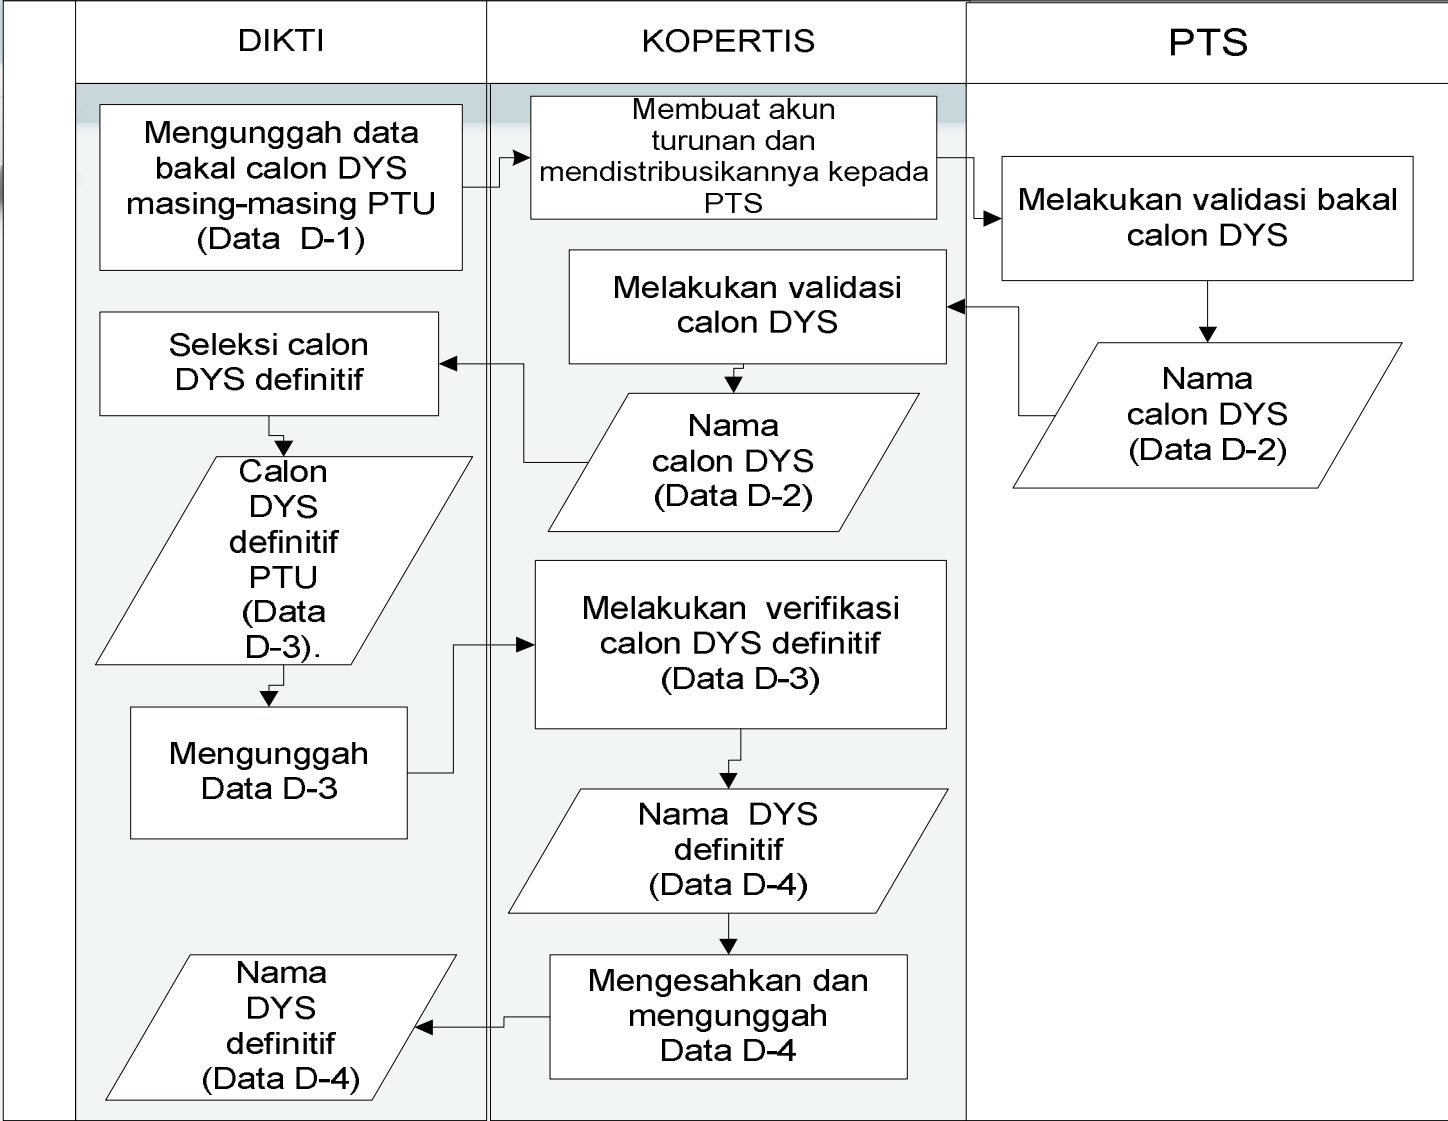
DIKTI

KOPERTIS

PTS

Mengunggah data bakal calon DYS masing-masing PTU (Data D-1)

Membuat akun turunan dan mendistribusikannya kepada PTS

Melakukan validasi bakal calon DYS

Melakukan validasi calon DYS

Seleksi calon DYS definitif

Nama calon DYS (Data D-2)

Nama calon DYS (Data D-2)

Calon DYS definitif PTU (Data D-3).

Melakukan verifikasi calon DYS definitif (Data D-3)

Mengunggah Data D-3

Nama DYS definitif (Data D-4)

Nama DYS definitif (Data D-4)

Mengesahkan dan mengunggah Data D-4